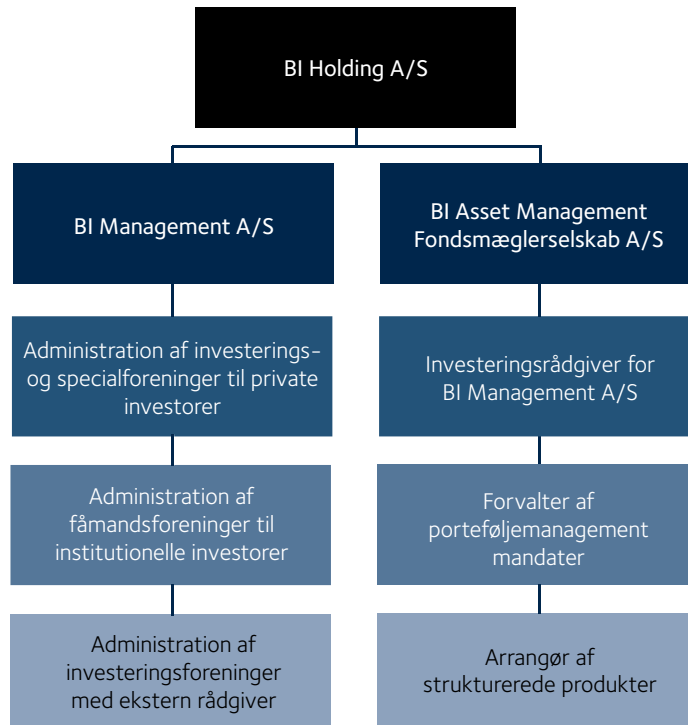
BI Holding A/S

BI Management A/S

Administration af investerings- og specialforeninger til private investorer

Administration af fåmandsforeninger til institutionelle investorer

Administration af investeringsforeninger med ekstern rådgiver

BI Asset Management Fondsmæglerselskab A/S

Investeringsrådgiver for BI Management A/S

Forvalter af porteføljemanagement mandater

Arrangør af strukturerede produkter